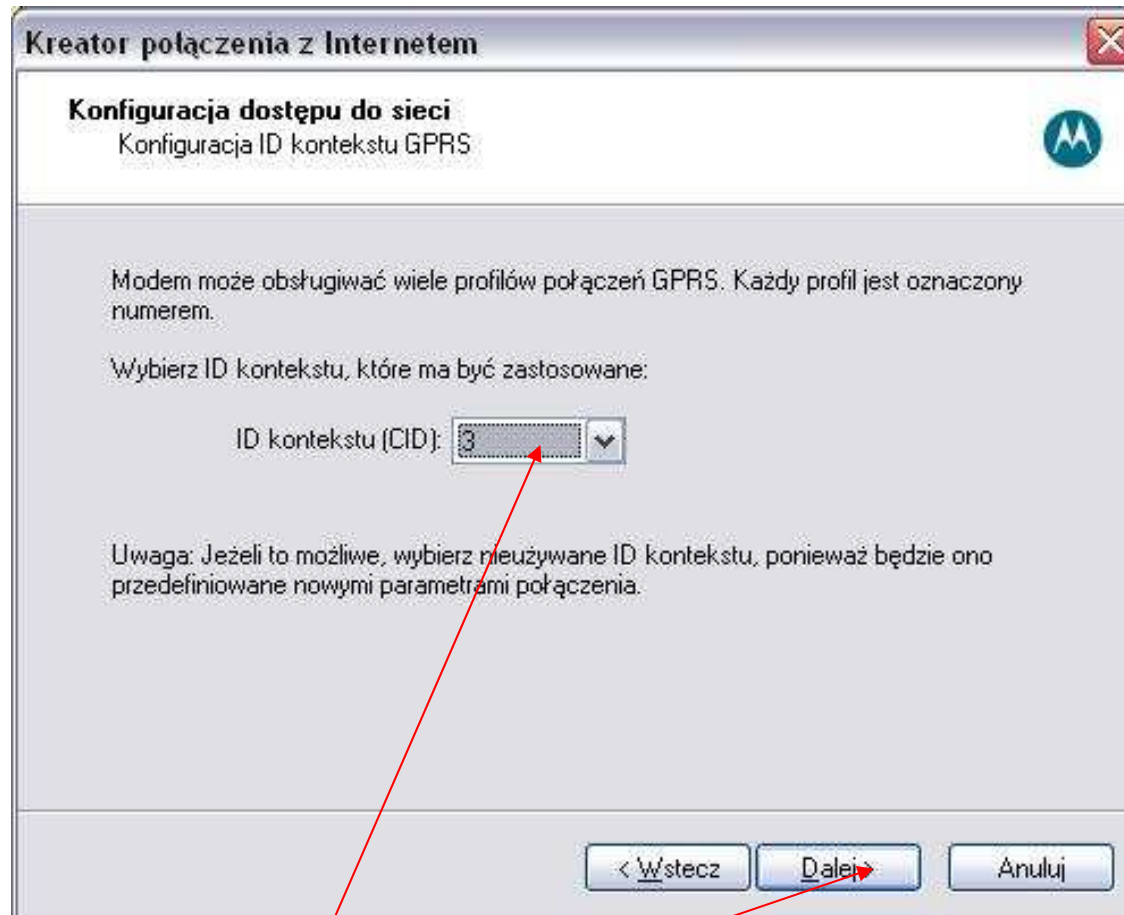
Kreator połączenia z Internetem

Konfiguracja dostępu do sieci
Konfiguracja ID kontekstu GPRS

Modem może obsługiwać wiele profilów połączeń GPRS. Każdy profil jest oznaczony numerem.

Wybierz ID kontekstu, które ma być zastosowane:

ID kontekstu (CID): 3

Uwaga: Jeżeli to możliwe, wybierz nieużywane ID kontekstu, ponieważ będzie ono przedefiniowane nowymi parametrami połączenia.

< Wstecz   Dalej >   Anuluj